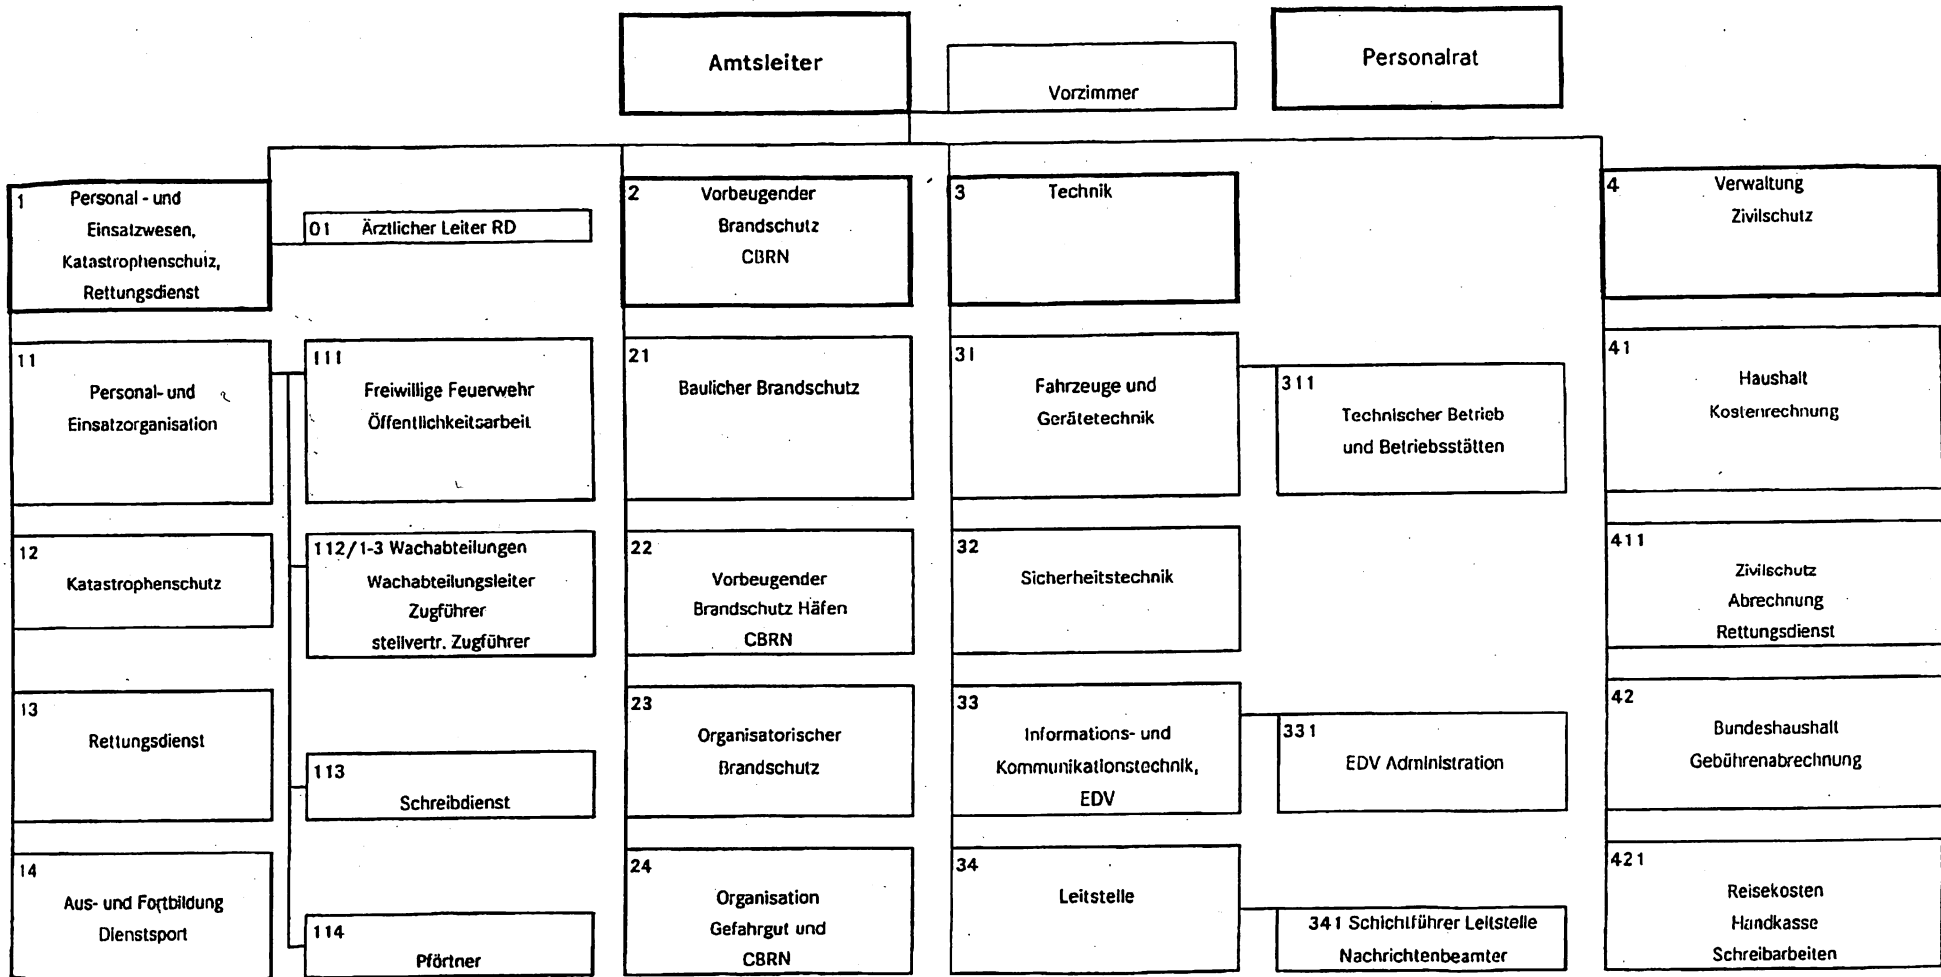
Amtsleiter

Vorzimmer

Personalrat

1 Personal - und Einsatzwesen, Katastrophenschutz, Rettungsdienst

01 Ärztlicher Leiter RD

11 Personal- und Einsatzorganisation

111 Freiwillige Feuerwehr Öffentlichkeitsarbeit

12 Katastrophenschutz

112/1-3 Wachabteilungen Wachabteilungsleiter Zugführer stellvertr. Zugführer

13 Rettungsdienst

113 Schreibdienst

14 Aus- und Fortbildung Dienstsport

114 Pförtner

2 Vorbeugender Brandschutz CBRN

21 Baulicher Brandschutz

22 Vorbeugender Brandschutz Häfen CBRN

23 Organisatorischer Brandschutz

24 Organisation Gefahrgut und CBRN

3 Technik

31 Fahrzeuge und Gerätetechnik

311 Technischer Betrieb und Betriebsstätten

32 Sicherheitstechnik

33 Informations- und Kommunikationstechnik, EDV

331 EDV Administration

34 Leitstelle

341 Schichtführer Leitstelle Nachrichtenbeamter

4 Verwaltung Zivilschutz

41 Haushalt Kostenrechnung

411 Zivilschutz Abrechnung Rettungsdienst

42 Bundeshaushalt Gebührenabrechnung

421 Reisekosten Handkasse Schreibarbeiten